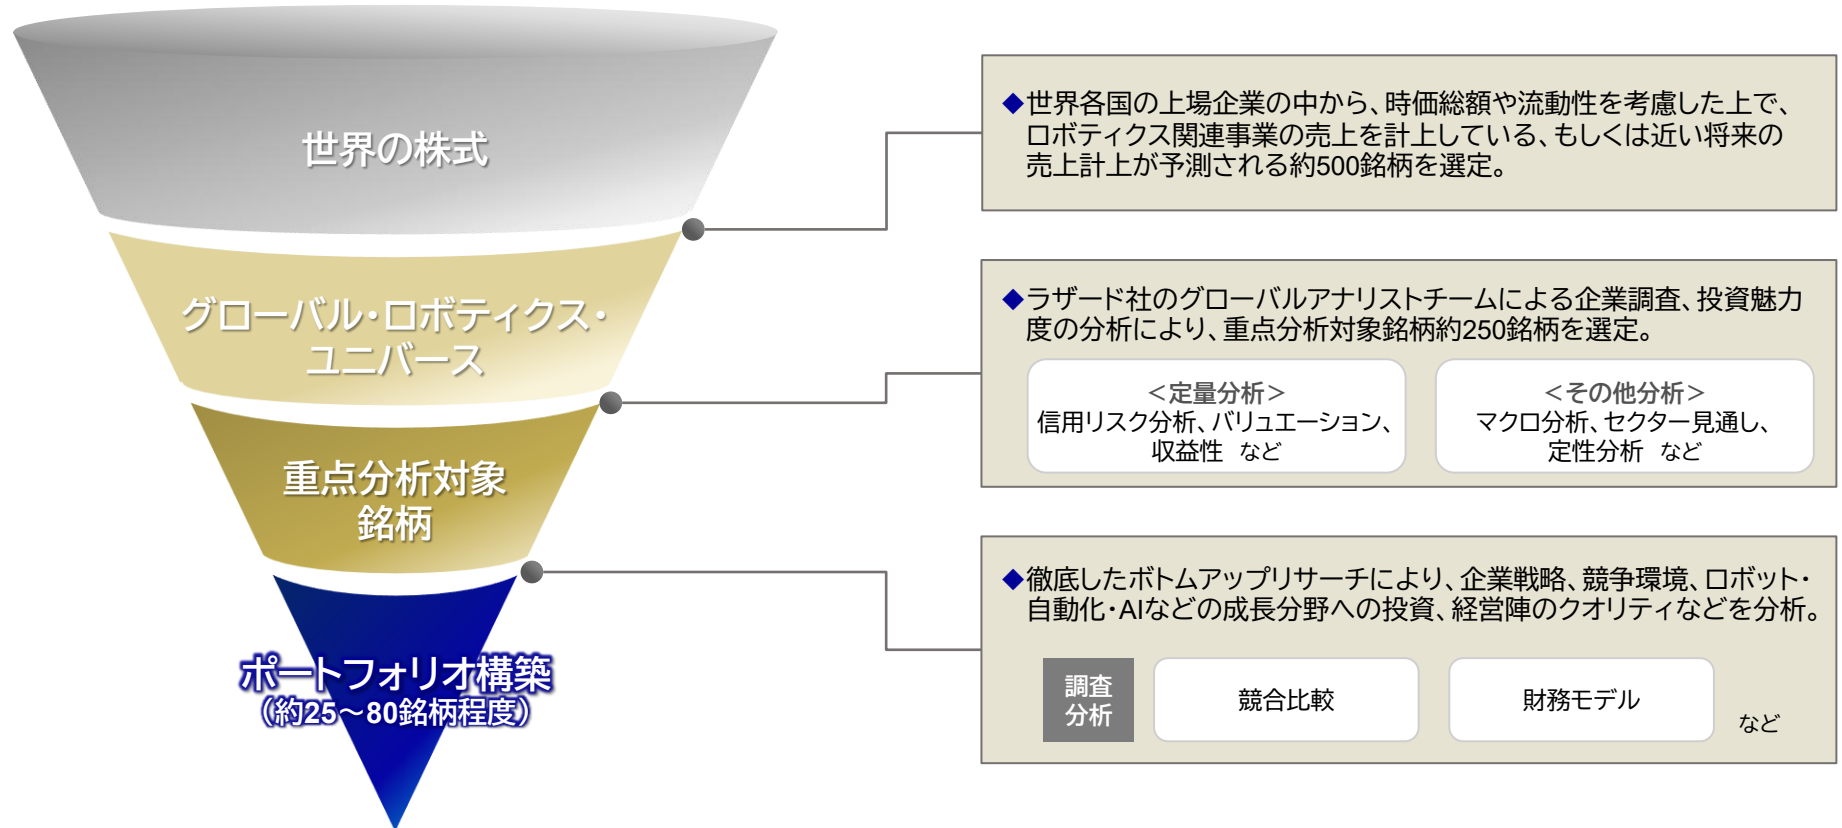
世界の株式

グローバル・ロボティクス・ユニバース

重点分析対象銘柄

ポートフォリオ構築
（約25～80銘柄程度）

◆世界各国の上場企業の中から、時価総額や流動性を考慮した上で、ロボティクス関連事業の売上を計上している、もしくは近い将来の売上計上が予測される約500銘柄を選定。

◆ラザード社のグローバルアナリストチームによる企業調査、投資魅力度の分析により、重点分析対象銘柄約250銘柄を選定。

＜定量分析＞
信用リスク分析、バリュエーション、収益性　など

＜その他分析＞
マクロ分析、セクター見通し、定性分析　など

◆徹底したボトムアップリサーチにより、企業戦略、競争環境、ロボット・自動化・AIなどの成長分野への投資、経営陣のクオリティなどを分析。

調査分析

競合比較

財務モデル

など